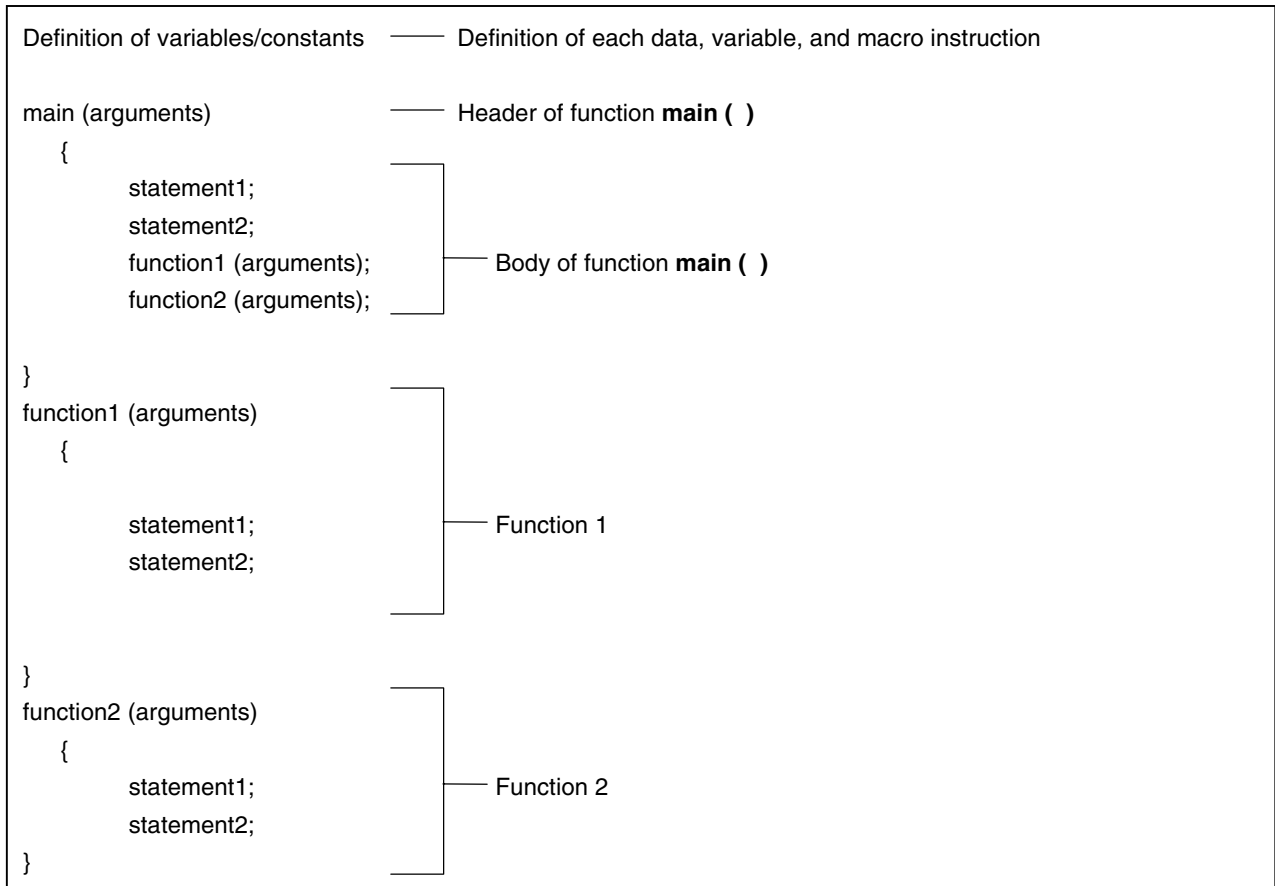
Definition of variables/constants — Definition of each data, variable, and macro instruction

main (arguments) — Header of function **main ( )**
{
statement1;
statement2;
function1 (arguments);
function2 (arguments);

Body of function **main ( )**

}
function1 (arguments)
{

statement1;
statement2;

Function 1

}
function2 (arguments)
{
statement1;
statement2;
}

Function 2